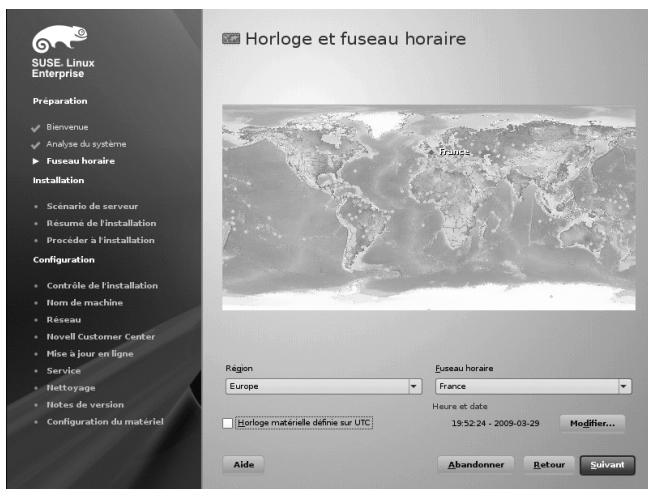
SUSE. Linux Enterprise

Préparation

Bienvenue
Analyse du système
Fuseau horaire

Installation

Scénario de serveur
Résumé de l'installation
Procéder à l'installation

Configuration

Contrôle de l'installation
Nom de machine
Réseau
Novell Customer Center
Mise à jour en ligne
Service
Nettoyage
Notes de version
Configuration du matériel

Horloge et fuseau horaire

France

Région
Europe

Fuseau horaire
France

Heure et date
19:52:24 - 2009-03-29

Horloge matérielle définie sur UTC

Modifier...

Aide

Abandonner

Retour

Suivant